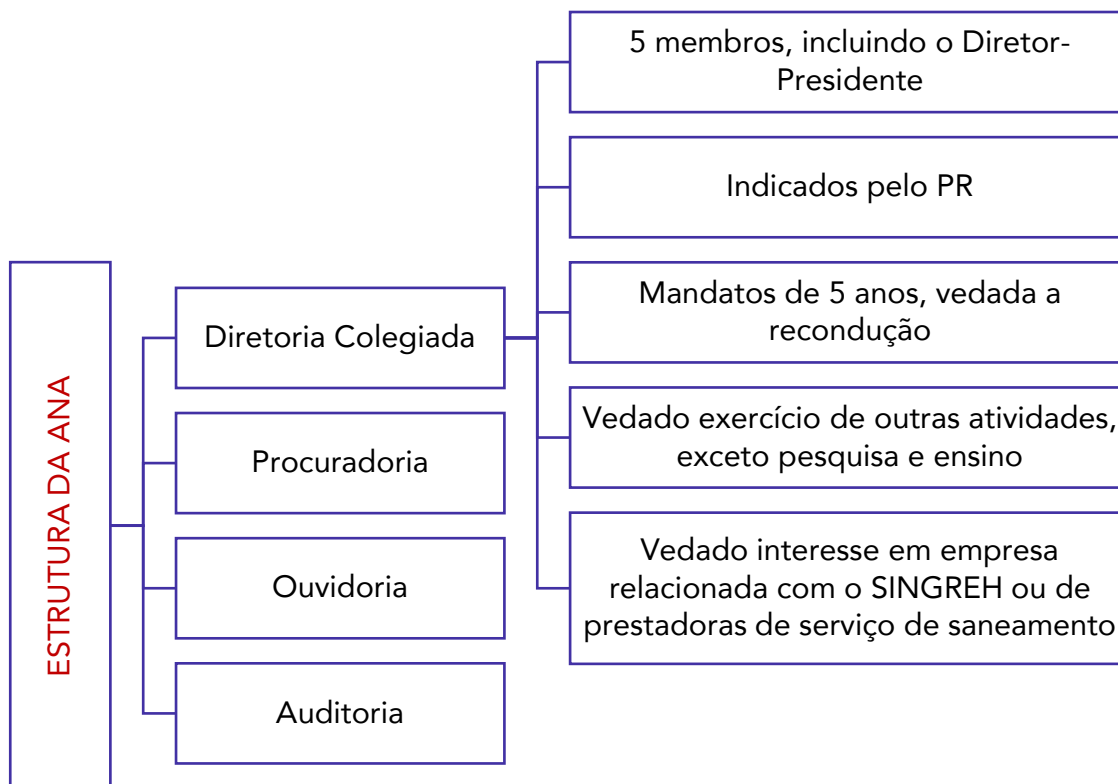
ESTRUTURA DA ANA

Diretoria Colegiada

Procuradoria

Ouvidoria

Auditoria

5 membros, incluindo o Diretor-Presidente

Indicados pelo PR

Mandatos de 5 anos, vedada a recondução

Vedado exercício de outras atividades, exceto pesquisa e ensino

Vedado interesse em empresa relacionada com o SINGREH ou de prestadoras de serviço de saneamento